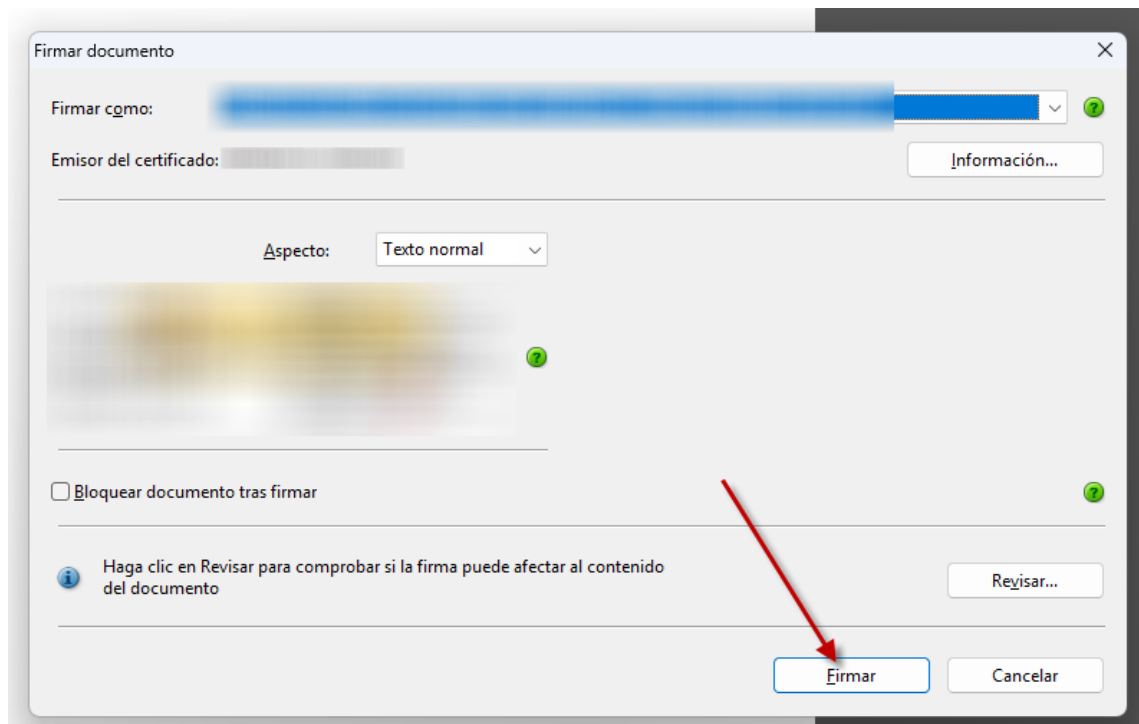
Firmar documento

Firmar como: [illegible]

Emisor del certificado: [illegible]

Información...

Aspecto: Texto normal

Bloquear documento tras firmar

Haga clic en Revisar para comprobar si la firma puede afectar al contenido del documento

Revisar...

Firmar

Cancelar